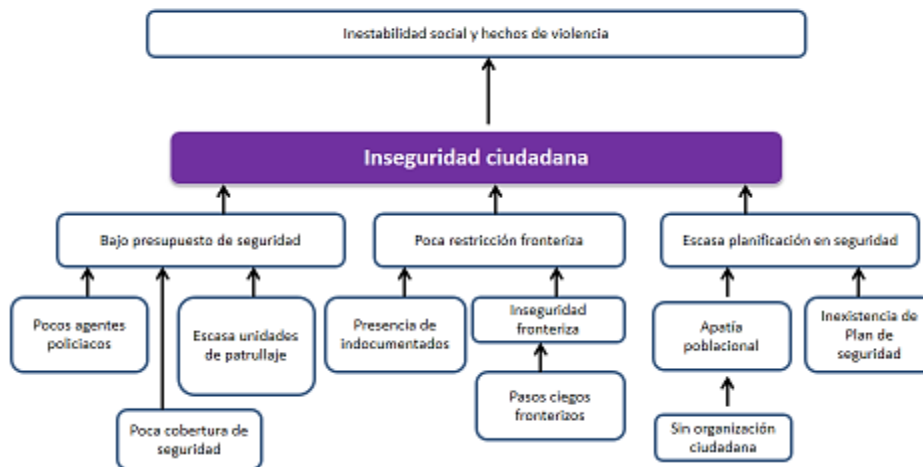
Inestabilidad social y hechos de violencia

Inseguridad ciudadana

Bajo presupuesto de seguridad

Poca restricción fronteriza

Escasa planificación en seguridad

Pocos agentes policiacos

Poca cobertura de seguridad

Escasa unidades de patrullaje

Presencia de indocumentados

Inseguridad fronteriza

Pasos ciegos fronterizos

Apatía poblacional

Sin organización ciudadana

Inexistencia de Plan de seguridad